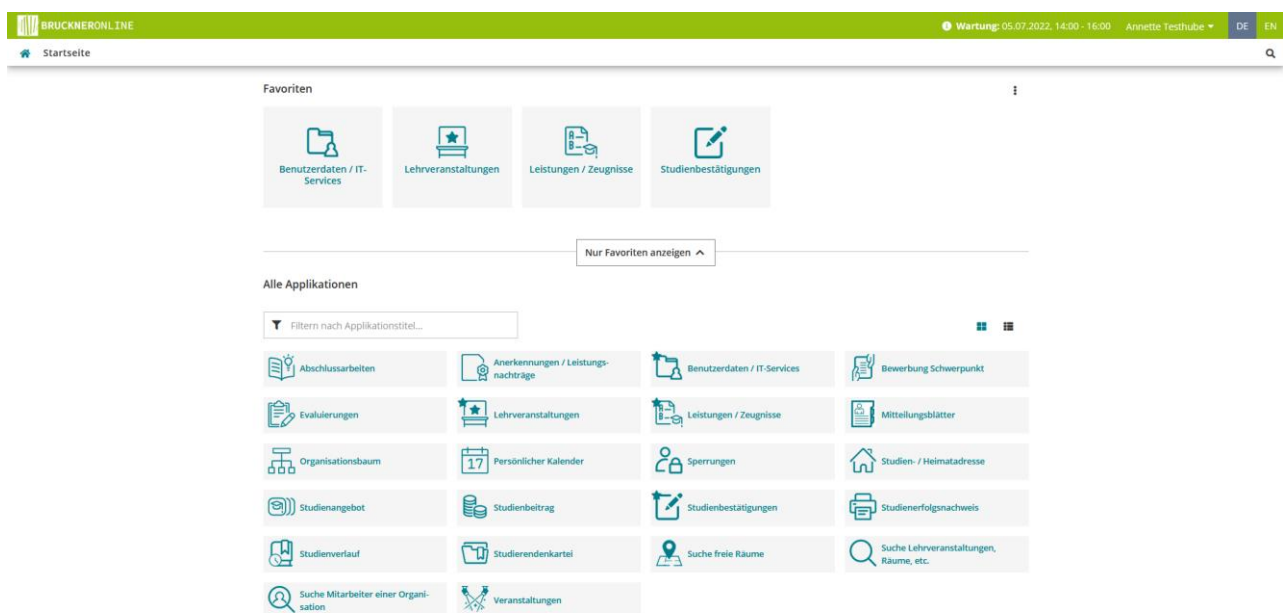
BRUCKNERONLINE

Wartung: 05.07.2022, 14:00 - 16:00 Annette Testhube DE EN

Startseite

Favoriten

Benutzerdaten / IT-Services

Lehrveranstaltungen

Leistungen / Zeugnisse

Studienbestätigungen

Nur Favoriten anzeigen

Alle Applikationen

Filtern nach Applikationstitel...

Abschlussarbeiten

Anerkennungen / Leistungsnachträge

Benutzerdaten / IT-Services

Bewerbung Schwerpunkt

Evaluierungen

Lehrveranstaltungen

Leistungen / Zeugnisse

Mitteilungsblätter

Organisationsbaum

17 Persönlicher Kalender

Sperrungen

Studien- / Heimatadresse

Studienangebot

Studienbeitrag

Studienbestätigungen

Studienerfolgsnachweis

Studienverlauf

Studierendenkartei

Suche freie Räume

Suche Lehrveranstaltungen, Räume, etc.

Suche Mitarbeiter einer Organisation

Veranstaltungen